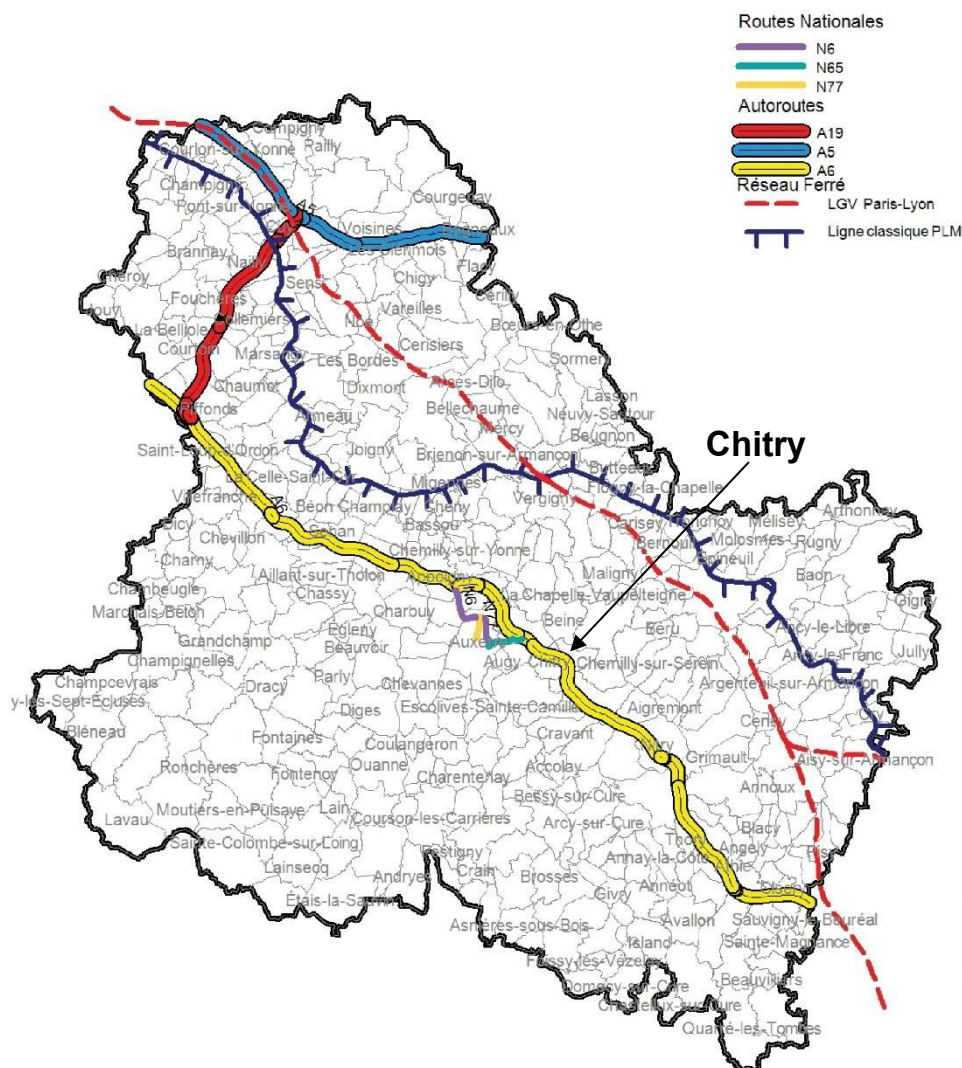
Routes Nationales
N6
N65
N77
Autoroutes
A19
A5
A6
Réseau Ferré
LGV Paris-Lyon
Ligne classique PLM

Chitry

Compigny
Railly
Courlon-sur-Yonne
Champigny
Pont-sur-Yonne
Courgenay
Voisines
Les Clérimois
Brannay
Nailly
Chéroy
Fouchères
Sens
Chigy
Flacy
Villeneuve
Vareilles
Cerisiers
Noé
Bœurs-en-Othe
La Belliole
Courtoin
Marsangy
Les Bordes
Sormery
Chaumot
Piffonds
Dixmont
Arces-Dilo
Bellechaume
Lasson
Neuvy-Sautour
Mercy
Beugnon
Armeau
Saint-Loup-d'Ordon
Joigny
Brienon-sur-Armançon
Butteaux
Flogny-la-Chapelle
La Celle-Saint-Cyr
Villefranche
Béon
Champlay
Cheny
Migennes
Vergigny
Carisey
Bernouil
Tronchoy
Molosmes
Melisey
Rugny
Arthonnay
Bassou
Chevillon
Chemilly-sur-Yonne
Epineuil
Baon
Charny
Aillant-sur-Tholon
Appoigny
La Chapelle-Vaupelteigne
Maligny
Chassy
Charbuy
Marchais-Beton
Beine
Beru
Ancy-le-Libre
Gigny
Grandchamp
Egleny
Beauvoir
Auxerre
Augy
Chitry
Chemilly-sur-Serein
Ancy-le-Franc
Jully
Champignelles
Champcevrais
Dracy
Parly
Chevannes
Argenteuil-sur-Armançon
Diges
Escolives-Sainte-Camille
Aigremont
Bléneau
Cravant
Censy
Fontaines
Coulangeron
Grimault
Aisy-sur-Armançon
Ronchères
Fontenoy
Ouanne
Charentenay
Accolay
Arnoux
Moutiers-en-Puisaye
Lain
Bessy-sur-Cure
Lavau
Courson-les-Carrières
Arcy-sur-Cure
Blacy
Sainte-Colombe-sur-Loing
Thory
Angely
Annay-la-Côte
Lainsecq
Andryes
Crain
Brosses
Givry
Annéot
Étais-la-Sauvin
Avallon
Sauvigny-le-Beuréal
Asnières-sous-Bois
Island
Sainte-Magnance
Foissy-lès-Vézelay
Domecy-sur-Cure
Beauvilliers
Quarré-les-Tombes